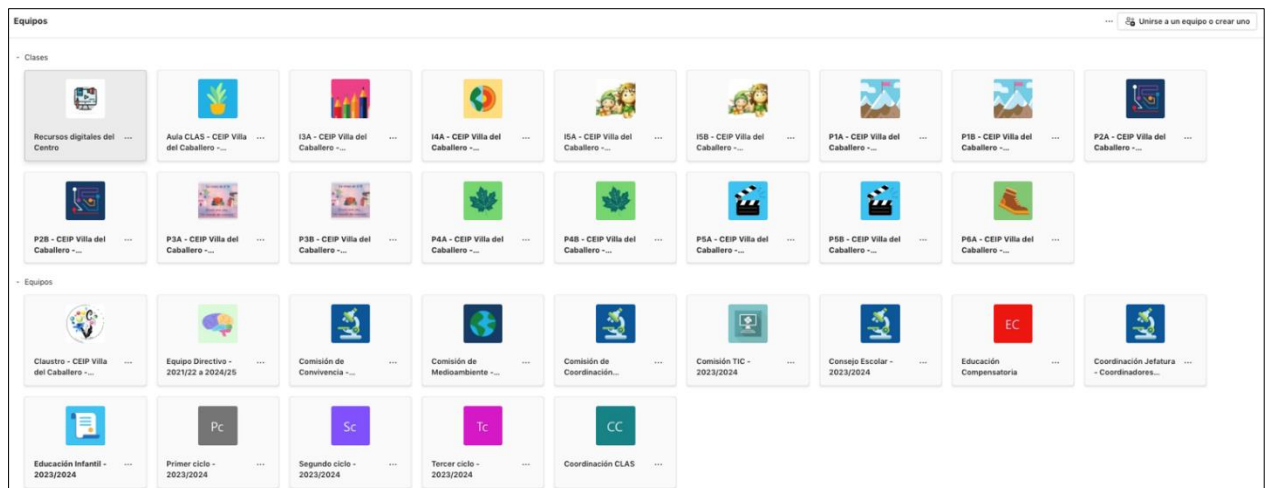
Equipos

··· Unirse a un equipo o crear uno

Clases

Recursos digitales del Centro ···

Aula CLAS - CEIP Villa del Caballero -... ···

I3A - CEIP Villa del Caballero -... ···

I4A - CEIP Villa del Caballero -... ···

I5A - CEIP Villa del Caballero -... ···

I5B - CEIP Villa del Caballero -... ···

P1A - CEIP Villa del Caballero -... ···

P1B - CEIP Villa del Caballero -... ···

P2A - CEIP Villa del Caballero -... ···

P2B - CEIP Villa del Caballero -... ···

P3A - CEIP Villa del Caballero -... ···

P3B - CEIP Villa del Caballero -... ···

P4A - CEIP Villa del Caballero -... ···

P4B - CEIP Villa del Caballero -... ···

P5A - CEIP Villa del Caballero -... ···

P5B - CEIP Villa del Caballero -... ···

P6A - CEIP Villa del Caballero -... ···

Equipos

Claustro - CEIP Villa del Caballero -... ···

Equipo Directivo - 2021/22 a 2024/25 ···

Comisión de Convivencia -... ···

Comisión de Medioambiente -... ···

Comisión de Coordinación... ···

Comisión TIC - 2023/2024 ···

Consejo Escolar - 2023/2024 ···

EC

Educación Compensatoria ···

Coordinación Jefatura - Coordinadores... ···

Educación Infantil - 2023/2024 ···

Pc

Primer ciclo - 2023/2024 ···

Sc

Segundo ciclo - 2023/2024 ···

Tc

Tercer ciclo - 2023/2024 ···

CC

Coordinación CLAS ···